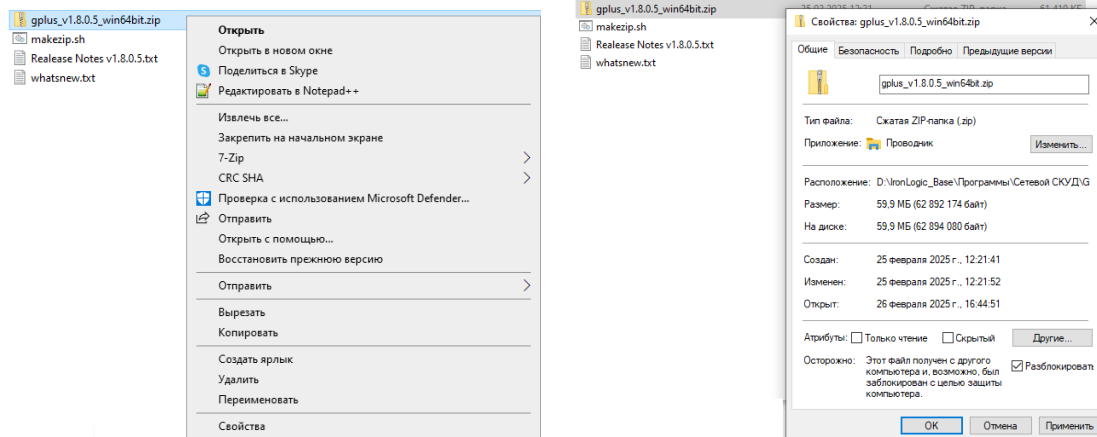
gplus_v1.8.0.5_win64bit.zip
makezip.sh
Realease Notes v1.8.0.5.txt
whatsnew.txt

Открыть
Открыть в новом окне
Поделиться в Skype
Редактировать в Notepad++
Извлечь все...
Закрепить на начальном экране
7-Zip
CRC SHA
Проверка с использованием Microsoft Defender...
Отправить
Открыть с помощью...
Восстановить прежнюю версию
Отправить
Вырезать
Копировать
Создать ярлык
Удалить
Переименовать
Свойства

gplus_v1.8.0.5_win64bit.zip 25.02.2025 12:21 Сжатая ZIP-папка 61 410 КБ
makezip.sh
Realease Notes v1.8.0.5.txt
whatsnew.txt

Свойства: gplus_v1.8.0.5_win64bit.zip
Общие | Безопасность | Подробно | Предыдущие версии
gplus_v1.8.0.5_win64bit.zip
Тип файла: Сжатая ZIP-папка (.zip)
Приложение: Проводник Изменить...
Расположение: D:\IronLogic_Base\Программы\Сетевой СКУД\G
Размер: 59,9 МБ (62 892 174 байт)
На диске: 59,9 МБ (62 894 080 байт)
Создан: 25 февраля 2025 г., 12:21:41
Изменен: 25 февраля 2025 г., 12:21:52
Открыт: 26 февраля 2025 г., 16:44:51
Атрибуты: Только чтение Скрытый Другие...
Осторожно: Этот файл получен с другого компьютера и, возможно, был заблокирован с целью защиты компьютера. Разблокироват
ОК Отмена Применить